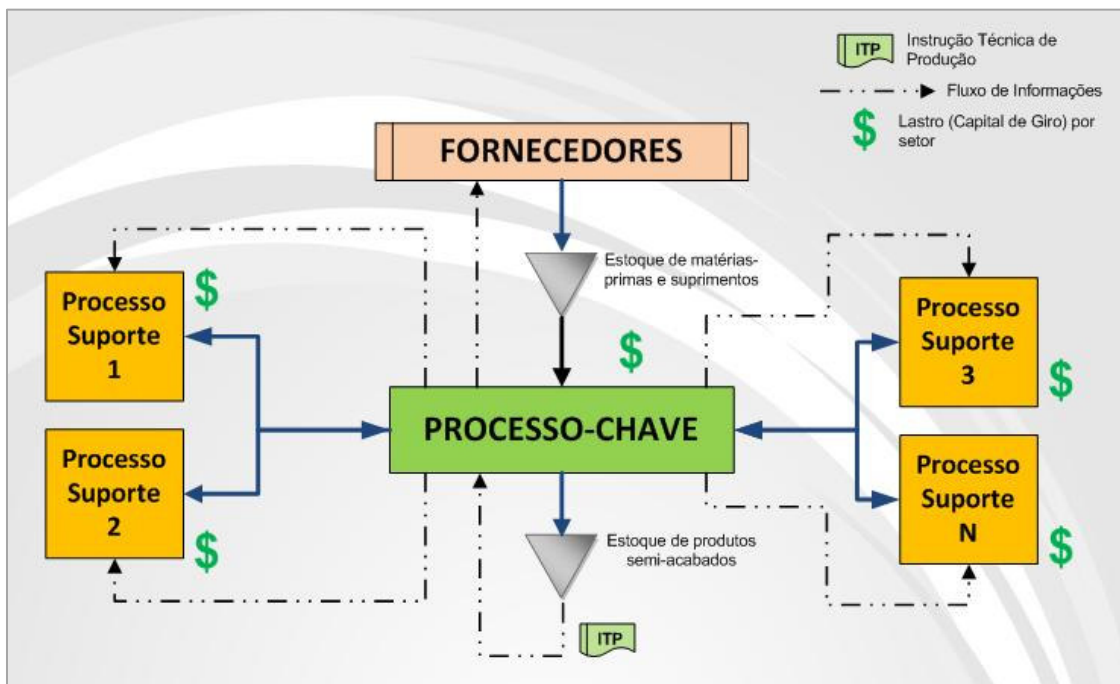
ITP Instrução Técnica de Produção

Fluxo de Informações

$ Lastro (Capital de Giro) por setor

FORNECEDORES

Estoque de matérias-primas e suprimentos

$

Processo Suporte 1

$

Processo Suporte 2

$

PROCESSO-CHAVE

Estoque de produtos semi-acabados

ITP

Processo Suporte 3

$

Processo Suporte N

$